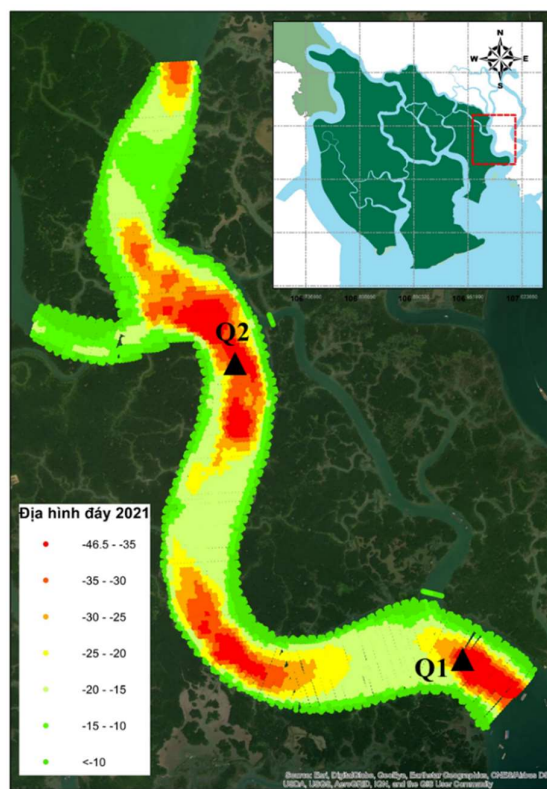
N
W
E
S

Q2

Q1

Địa hình đáy 2021

-46.5 - -35

-35 - -30

-30 - -25

-25 - -20

-20 - -15

-15 - -10

<-10

Source: Esri, DigitalGlobe, GeoEye, Earthstar Geographics, CNES/Airbus DS, USDA, USGS, AeroGRID, IGN, and the GIS User Community